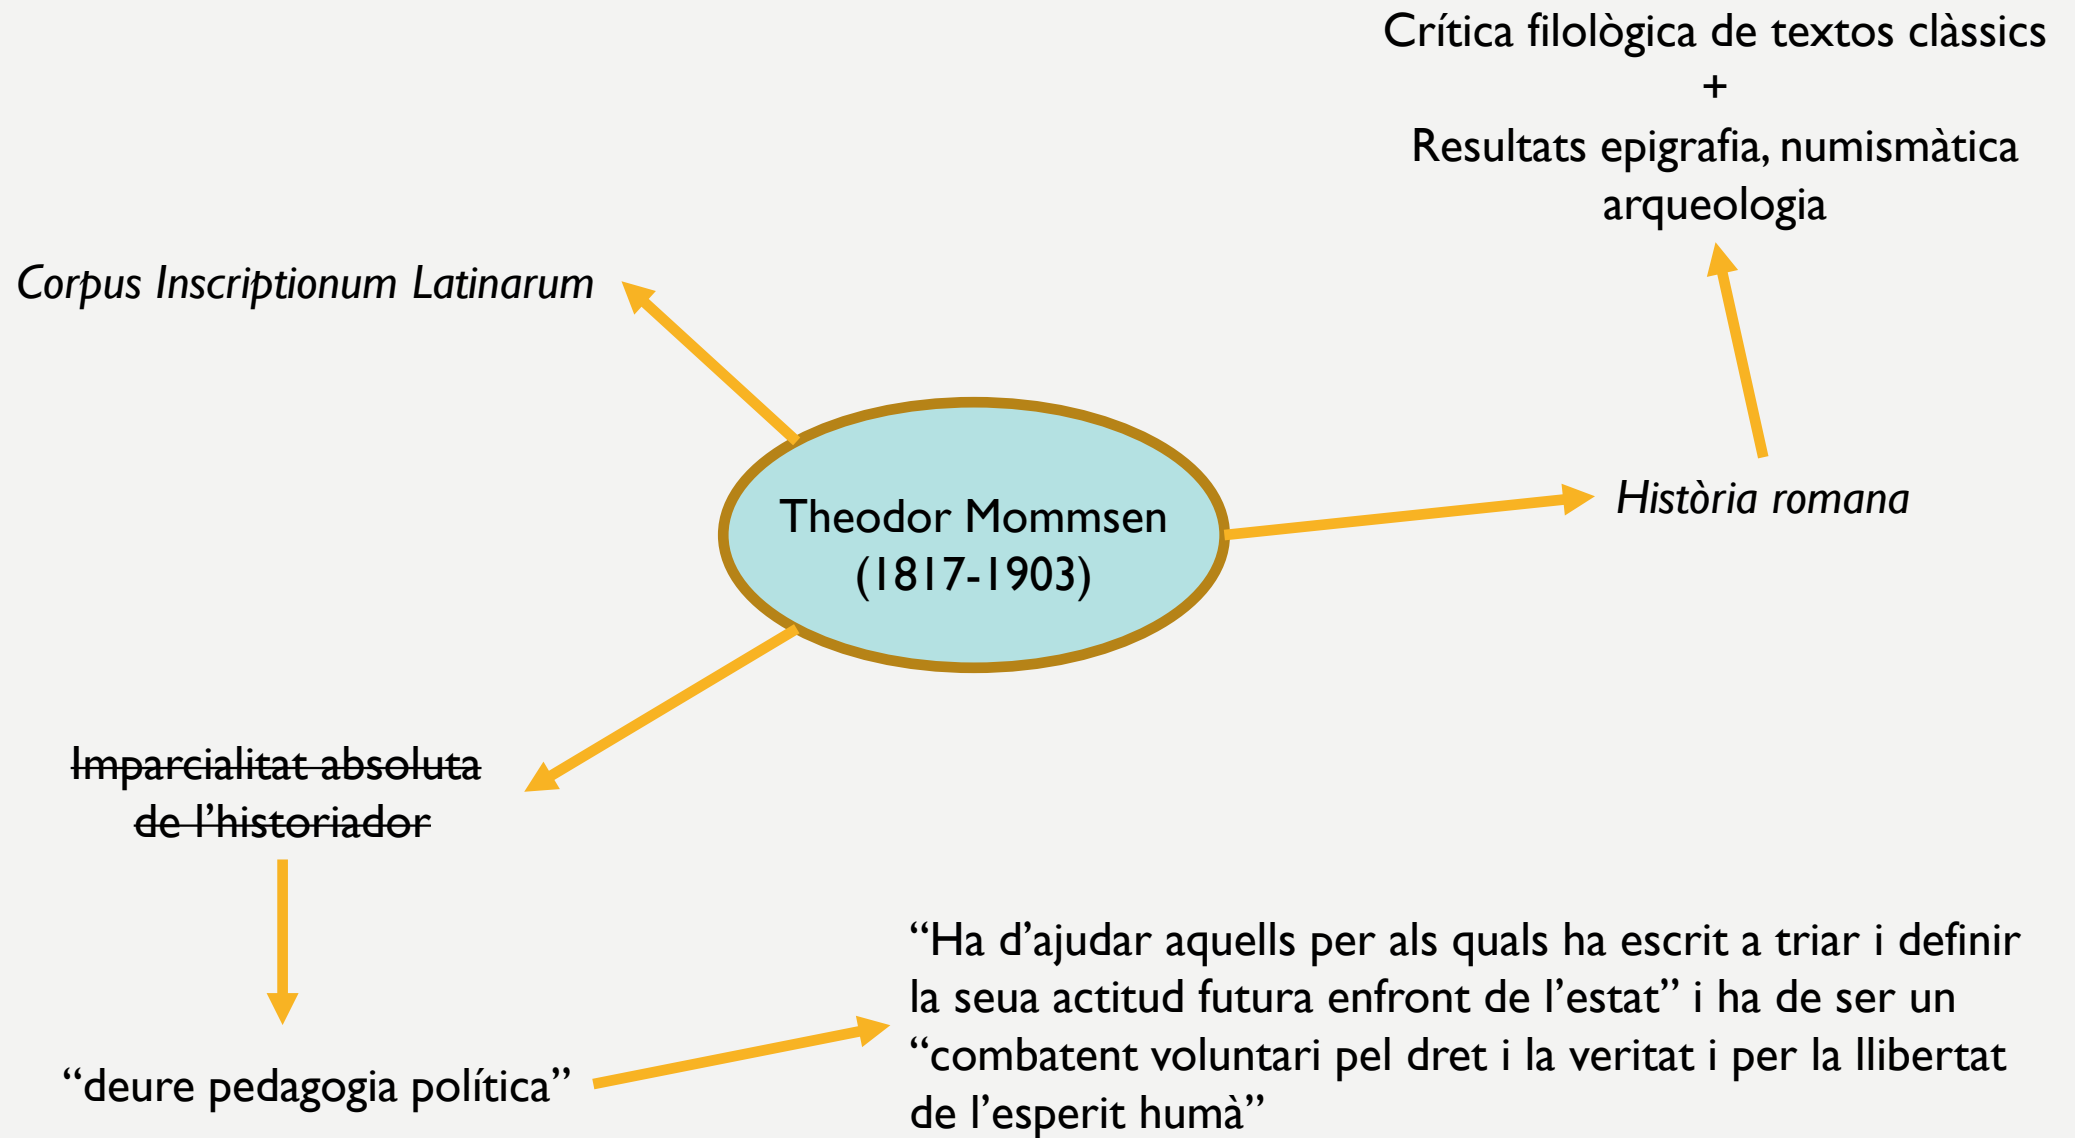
Crítica filològica de textos clàssics
+
Resultats epigrafia, numismàtica
arqueologia

Corpus Inscriptionum Latinarum

Theodor Mommsen
(1817-1903)

Història romana

~~Imparcialitat absoluta de l'historiador~~

"deure pedagogia política"

"Ha d'ajudar aquells per als quals ha escrit a triar i definir la seua actitud futura enfront de l'estat" i ha de ser un "combatent voluntari pel dret i la veritat i per la llibertat de l'esperit humà"